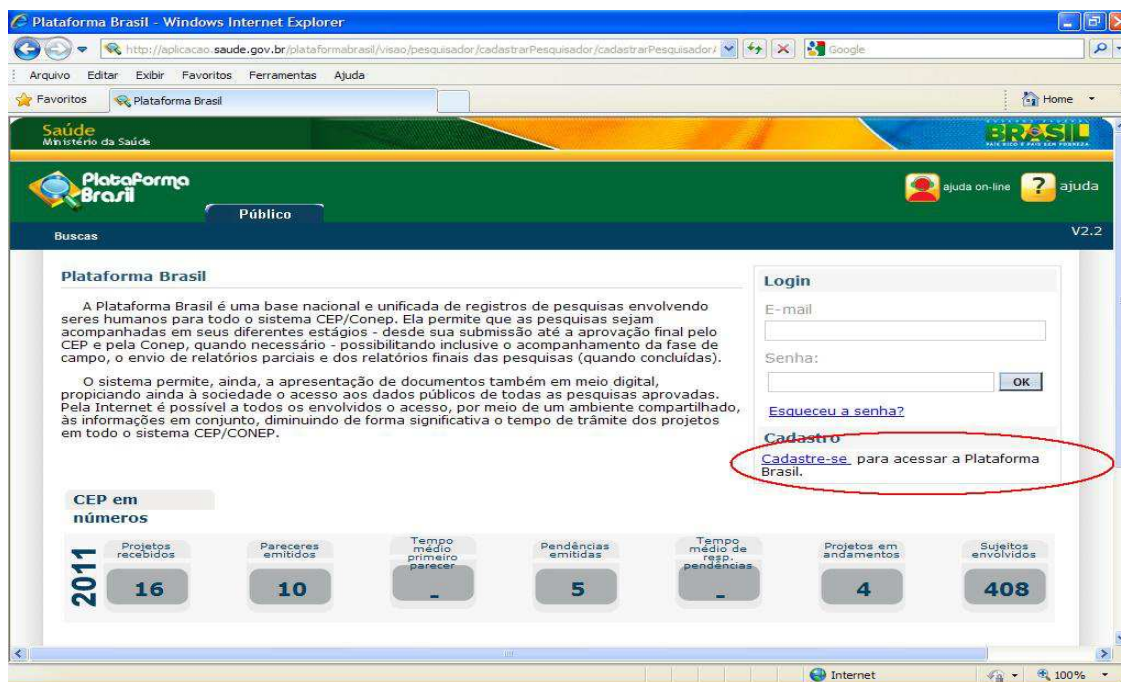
Plataforma Brasil - Windows Internet Explorer

http://aplicacao.saude.gov.br/plataformabrasil/visao/pesquisador/cadastrarPesquisador/cadastrarPesquisador/

Google

Arquivo Editar Exibir Favoritos Ferramentas Ajuda

Favoritos Plataforma Brasil

Home

Saúde
Ministério da Saúde

BRASIL
PAÍS RICO É PAÍS SEM POBREZA

Plataforma Brasil

Público

ajuda on-line ajuda

Buscas

V2.2

Plataforma Brasil

A Plataforma Brasil é uma base nacional e unificada de registros de pesquisas envolvendo seres humanos para todo o sistema CEP/Conep. Ela permite que as pesquisas sejam acompanhadas em seus diferentes estágios - desde sua submissão até a aprovação final pelo CEP e pela Conep, quando necessário - possibilitando inclusive o acompanhamento da fase de campo, o envio de relatórios parciais e dos relatórios finais das pesquisas (quando concluídas).

O sistema permite, ainda, a apresentação de documentos também em meio digital, propiciando ainda à sociedade o acesso aos dados públicos de todas as pesquisas aprovadas. Pela Internet é possível a todos os envolvidos o acesso, por meio de um ambiente compartilhado, às informações em conjunto, diminuindo de forma significativa o tempo de trâmite dos projetos em todo o sistema CEP/CONEP.

Login

E-mail

Senha:

OK

Esqueceu a senha?

Cadastro

Cadastre-se para acessar a Plataforma Brasil.

CEP em números

2011

| Projetos recebidos | Pareceres emitidos | Tempo médio primeiro parecer | Pendências emitidas | Tempo médio de resp. pendências | Projetos em andamentos | Sujeitos envolvidos |
|---|---|---|---|---|---|---|
| 16 | 10 | - | 5 | - | 4 | 408 |

Internet 100%